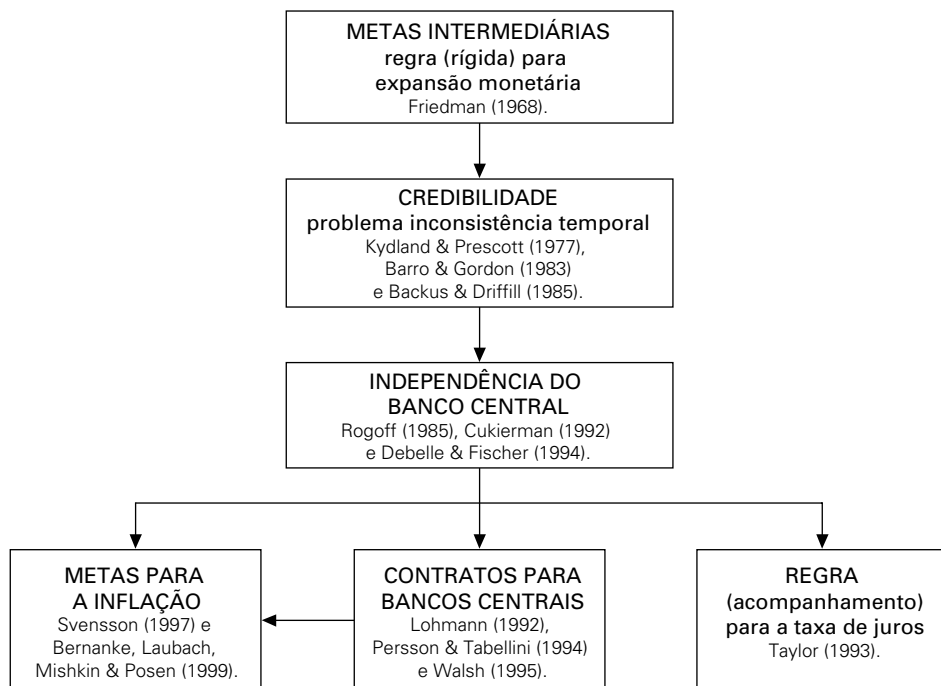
METAS INTERMEDIÁRIAS
regra (rígida) para expansão monetária
Friedman (1968).

CREDIBILIDADE
problema inconsistência temporal
Kydland & Prescott (1977), Barro & Gordon (1983) e Backus & Driffill (1985).

INDEPENDÊNCIA DO BANCO CENTRAL
Rogoff (1985), Cukierman (1992) e Debelle & Fischer (1994).

METAS PARA A INFLAÇÃO
Svensson (1997) e Bernanke, Laubach, Mishkin & Posen (1999).

CONTRATOS PARA BANCOS CENTRAIS
Lohmann (1992), Persson & Tabellini (1994) e Walsh (1995).

REGRA (acompanhamento) para a taxa de juros
Taylor (1993).